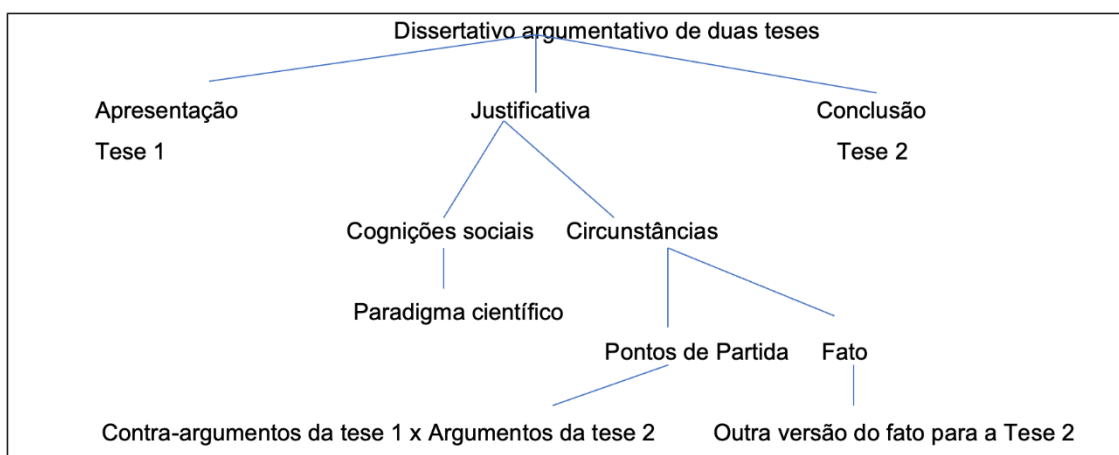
Dissertativo argumentativo de duas teses

Apresentação
Tese 1

Justificativa

Conclusão
Tese 2

Cognições sociais

Circunstâncias

Paradigma científico

Pontos de Partida

Fato

Contra-argumentos da tese 1 x Argumentos da tese 2

Outra versão do fato para a Tese 2